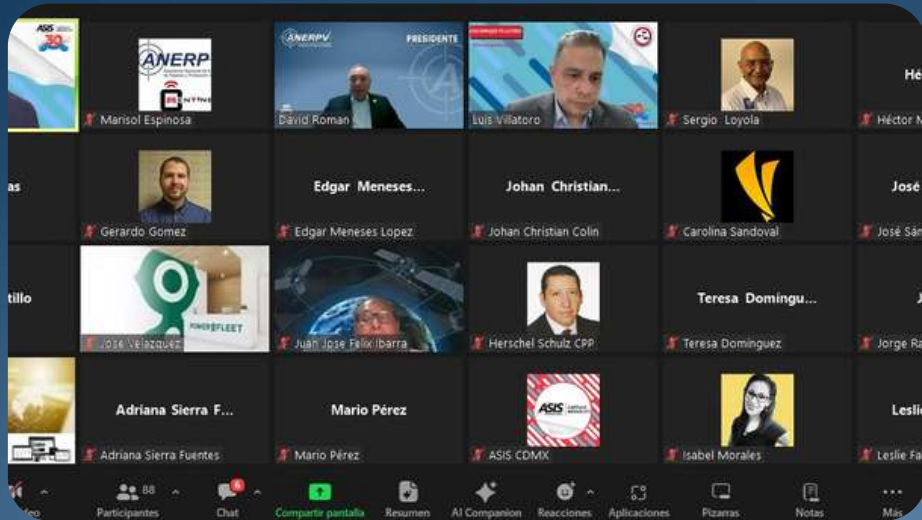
ASIS 30

ANERP

Marisol Espinosa

ANERPV PRESIDENTE

David Roman

Luis Villatoro

Sergio Loyola

Hé

Héctor N

as

Gerardo Gomez

Edgar Meneses...

Edgar Meneses Lopez

Johan Christian...

Johan Christian Colin

Carolina Sandoval

José

José Sán

tillo

POWERFLEET

José Velazquez

Juan Jose Felix Ibarra

Herschel Schulz CPP

Teresa Domingu...

Teresa Dominguez

Jorge Ra

Adriana Sierra F...

Adriana Sierra Fuentes

Mario Pérez

Mario Pérez

ASIS

ASIS CDMX

Isabel Morales

Lesli

Leslie Fa

deo

88 Participantes

6 Chat

Compartir pantalla

Resumen

AI Companion

Reacciones

Aplicaciones

Pizarras

Notas

Más